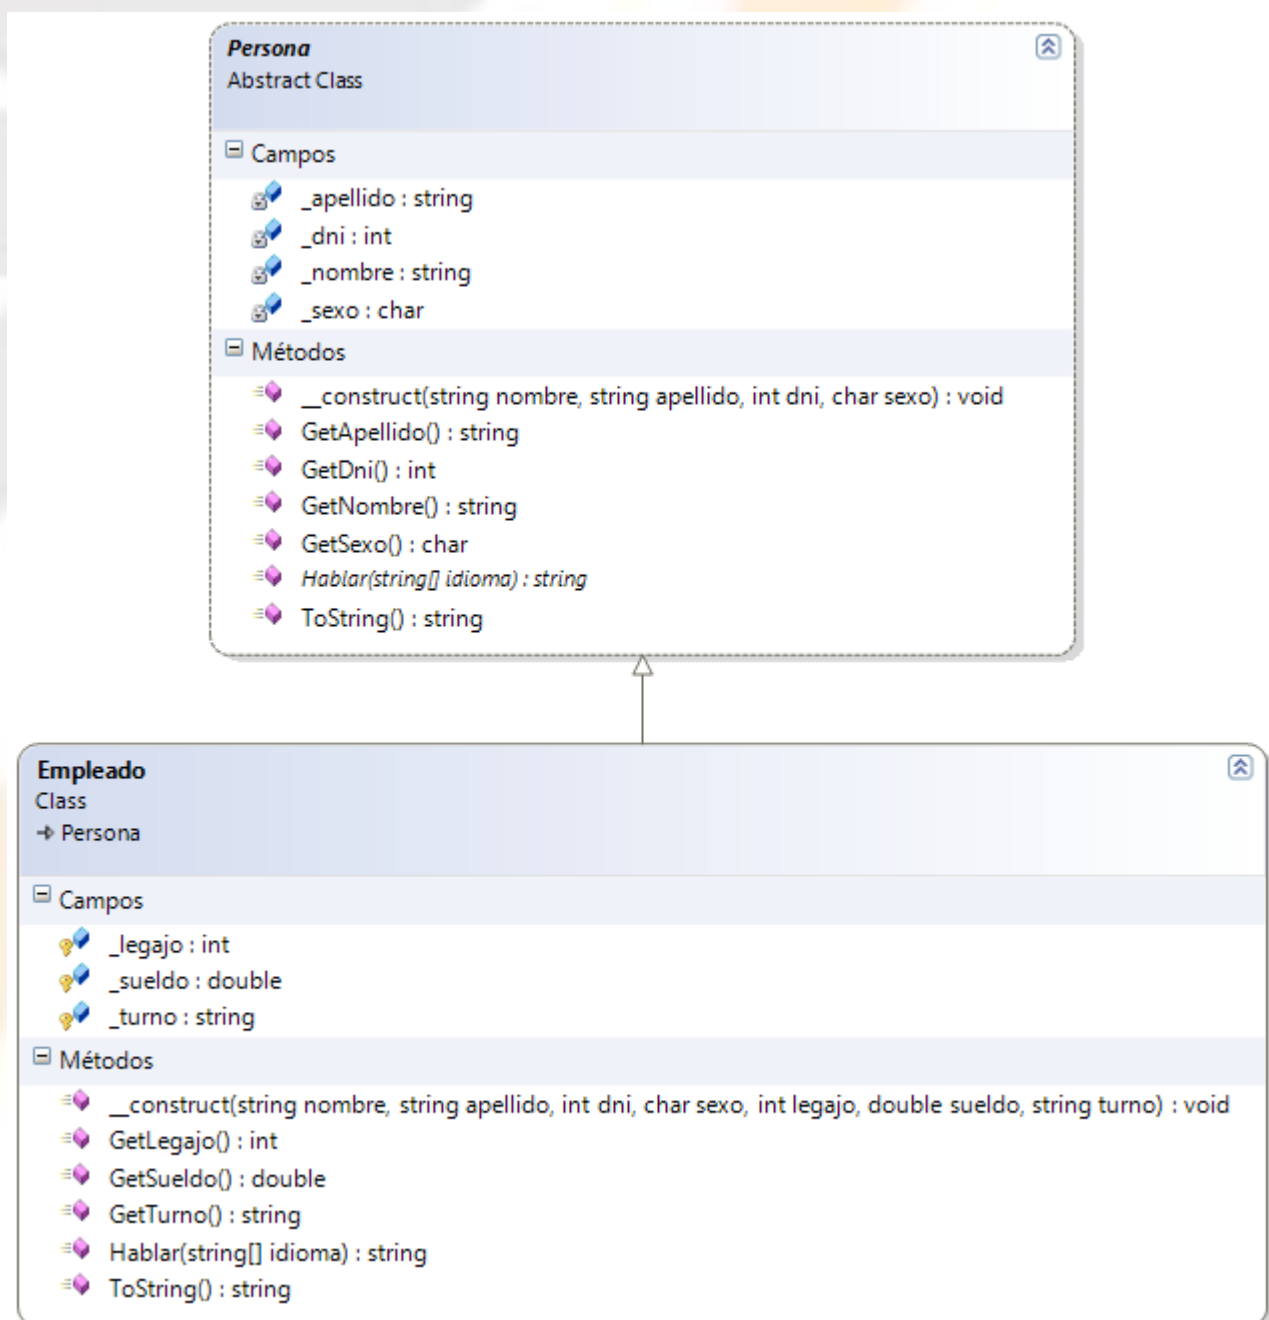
Persona
Abstract Class

Campos

_apellido : string
_dni : int
_nombre : string
_sexo : char

Métodos

__construct(string nombre, string apellido, int dni, char sexo) : void
GetApellido() : string
GetDni() : int
GetNombre() : string
GetSexo() : char
Hablar(string[] idioma) : string
ToString() : string

Empleado
Class
Persona

Campos

_legajo : int
_sueldo : double
_turno : string

Métodos

__construct(string nombre, string apellido, int dni, char sexo, int legajo, double sueldo, string turno) : void
GetLegajo() : int
GetSueldo() : double
GetTurno() : string
Hablar(string[] idioma) : string
ToString() : string